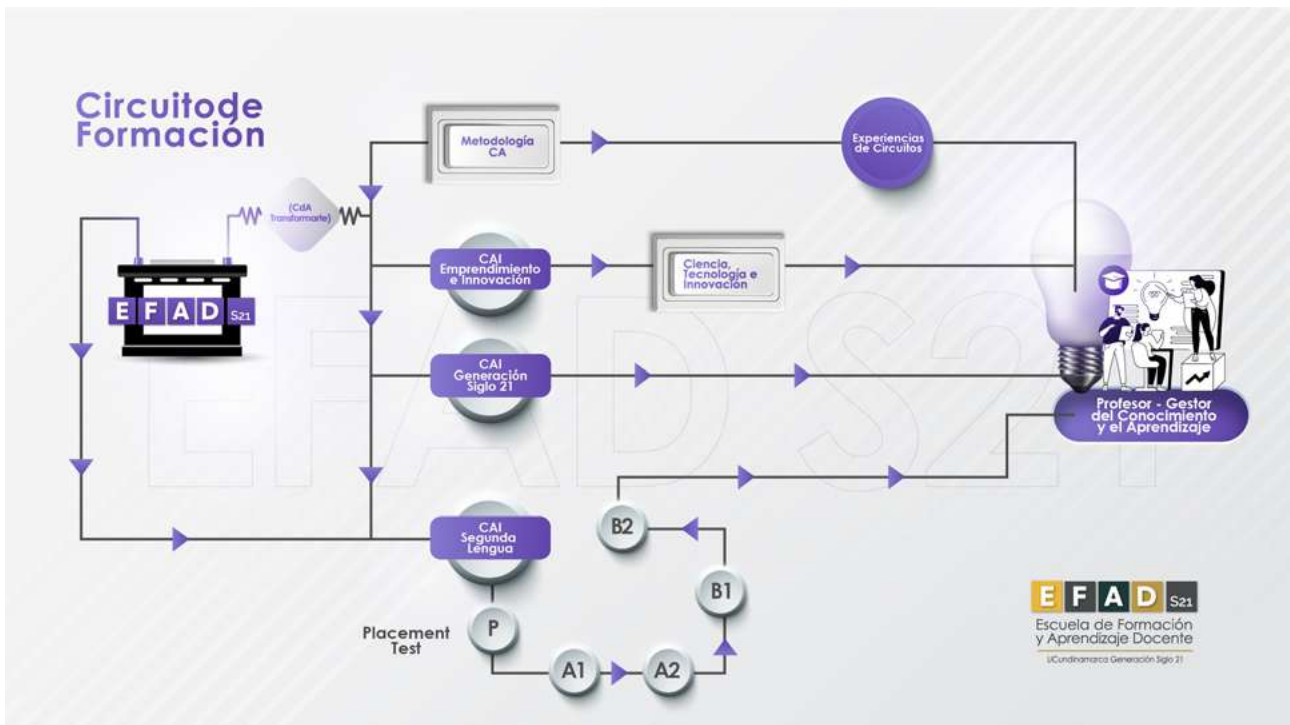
Circuitode Formacion

Metodología CA

Experiencias de Circuitos

(CdA Transformarte)

E F A D S21

CAI Emprendimiento e Innovación

Ciencia, Tecnología e Innovación

CAI Generación Siglo 21

Profesor - Gestor del Conocimiento y el Aprendizaje

CAI Segunda Lengua

B2

B1

P

Placement Test

A1

A2

E F A D S21
Escuela de Formación y Aprendizaje Docente
UCundinamarca Generación Siglo 21